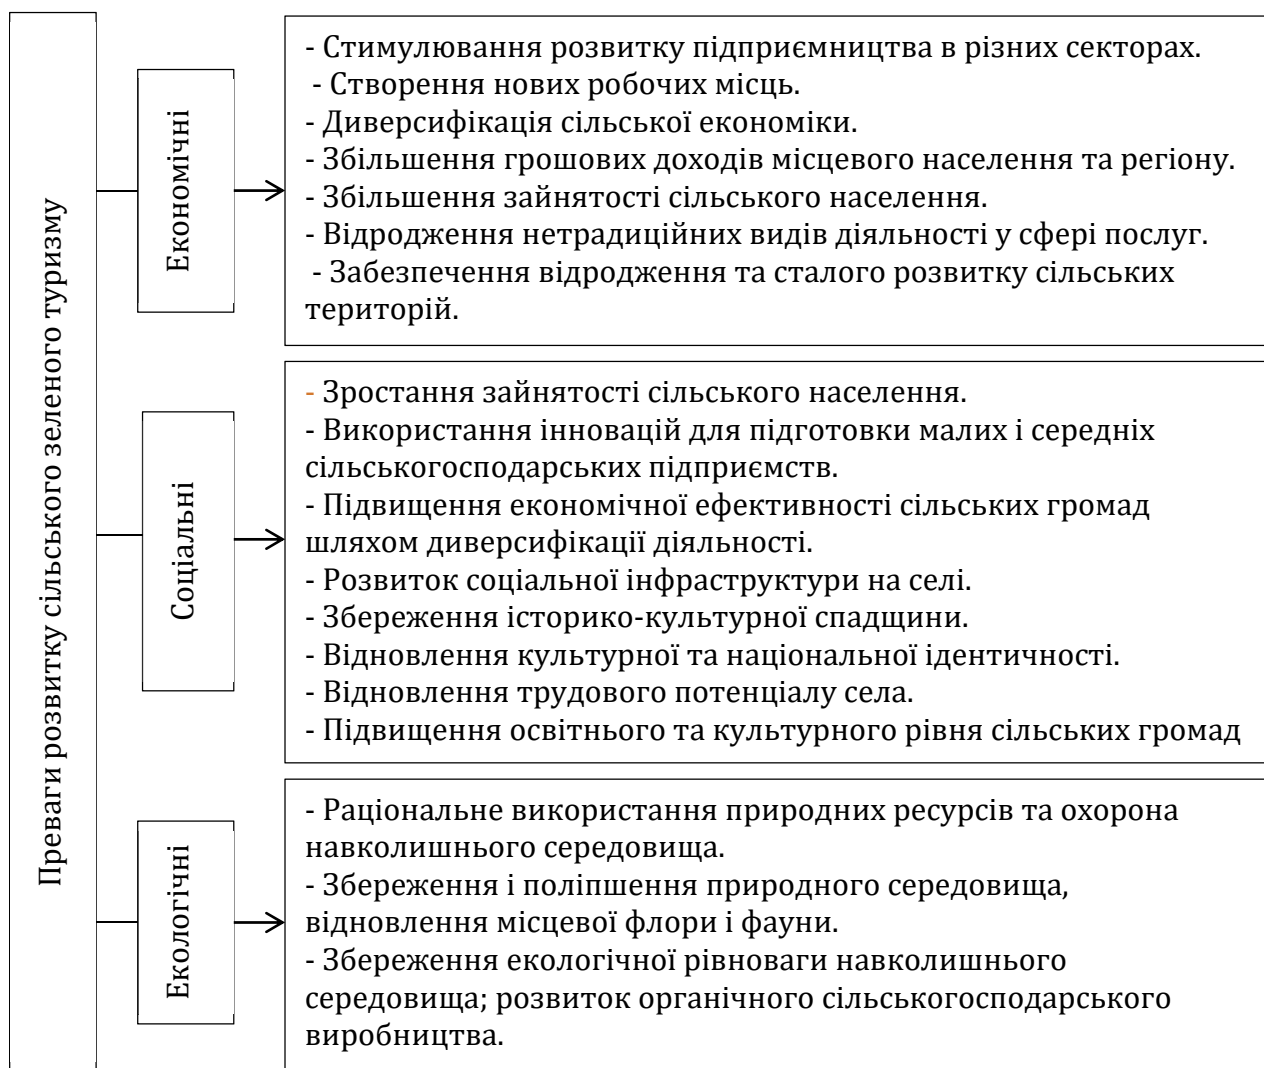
Преваги розвитку сільського зеленого туризму

Економічні

- Стимулювання розвитку підприємництва в різних секторах.
- Створення нових робочих місць.
- Диверсифікація сільської економіки.
- Збільшення грошових доходів місцевого населення та регіону.
- Збільшення зайнятості сільського населення.
- Відродження нетрадиційних видів діяльності у сфері послуг.
- Забезпечення відродження та сталого розвитку сільських територій.

Соціальні

- Зростання зайнятості сільського населення.
- Використання інновацій для підготовки малих і середніх сільськогосподарських підприємств.
- Підвищення економічної ефективності сільських громад шляхом диверсифікації діяльності.
- Розвиток соціальної інфраструктури на селі.
- Збереження історико-культурної спадщини.
- Відновлення культурної та національної ідентичності.
- Відновлення трудового потенціалу села.
- Підвищення освітнього та культурного рівня сільських громад

Екологічні

- Раціональне використання природних ресурсів та охорона навколишнього середовища.
- Збереження і поліпшення природного середовища, відновлення місцевої флори і фауни.
- Збереження екологічної рівноваги навколишнього середовища; розвиток органічного сільськогосподарського виробництва.